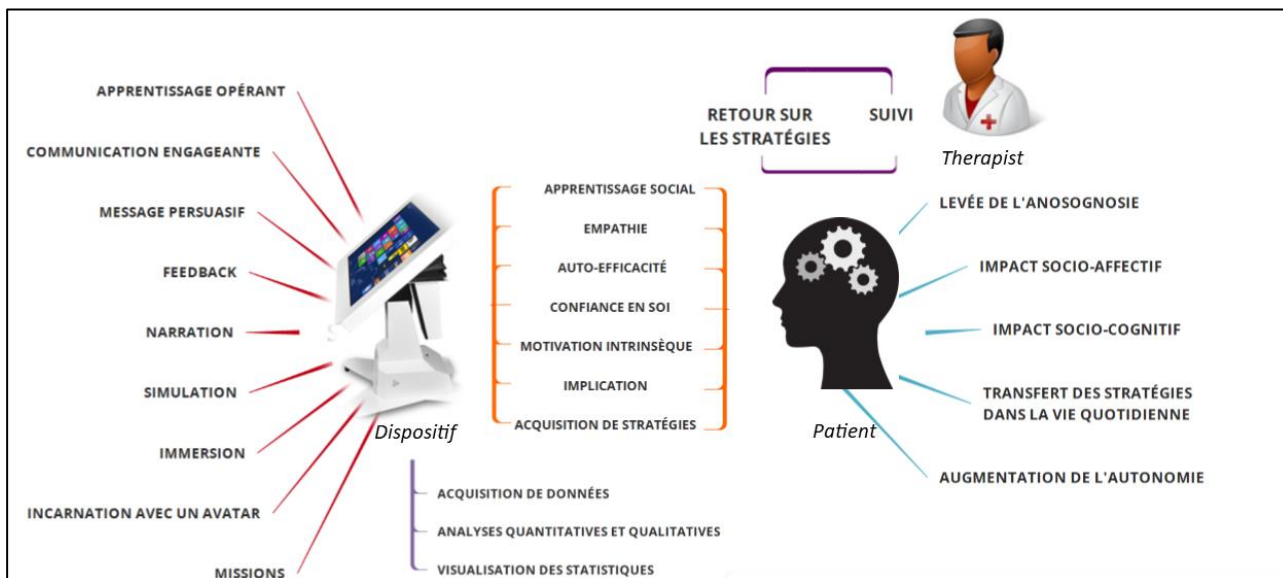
APPRENTISSAGE OPÉRANT

COMMUNICATION ENGAGEANTE

MESSAGE PERSUASIF

FEEDBACK

NARRATION

SIMULATION

IMMERSION

INCARNATION AVEC UN AVATAR

MISSIONS

Dispositif

RETOUR SUR LES STRATÉGIES

SUIVI

Therapist

APPRENTISSAGE SOCIAL

EMPATHIE

AUTO-EFFICACITÉ

CONFIANCE EN SOI

MOTIVATION INTRINSÈQUE

IMPLICATION

ACQUISITION DE STRATÉGIES

ACQUISITION DE DONNÉES

ANALYSES QUANTITATIVES ET QUALITATIVES

VISUALISATION DES STATISTIQUES

Patient

LEVÉE DE L'ANOSOGNOSIE

IMPACT SOCIO-AFFECTIF

IMPACT SOCIO-COGNITIF

TRANSFERT DES STRATÉGIES DANS LA VIE QUOTIDIENNE

AUGMENTATION DE L'AUTONOMIE